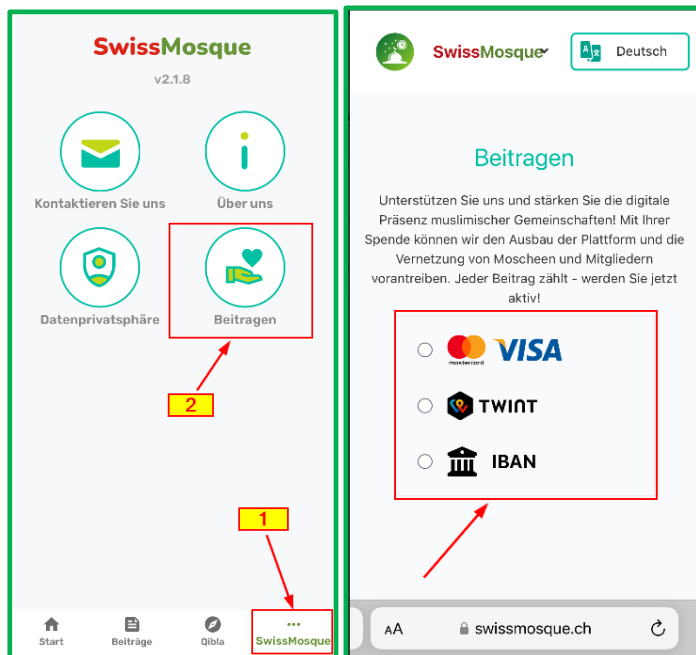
SwissMosque

v2.1.8

Kontaktieren Sie uns

Über uns

Datenprivatsphäre

Beitragen

2

1

Start

Beiträge

Qibla

SwissMosque

SwissMosque

Deutsch

Beitragen

Unterstützen Sie uns und stärken Sie die digitale Präsenz muslimischer Gemeinschaften! Mit Ihrer Spende können wir den Ausbau der Plattform und die Vernetzung von Moscheen und Mitgliedern vorantreiben. Jeder Beitrag zählt - werden Sie jetzt aktiv!

mastercard VISA

TWINT

IBAN

AA

swissmosque.ch